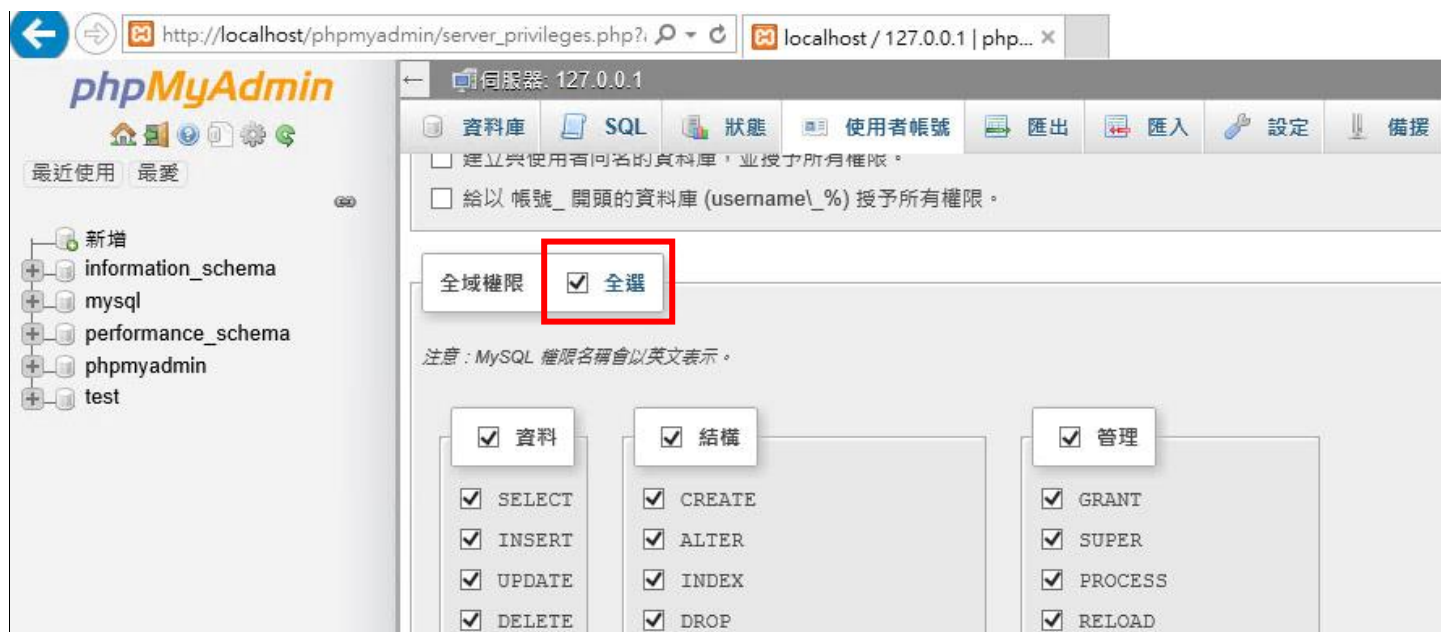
http://localhost/phpmyadmin/server_privileges.php?

localhost / 127.0.0.1 | php...

phpMyAdmin

最近使用 最愛

新增
information_schema
mysql
performance_schema
phpmyadmin
test

伺服器: 127.0.0.1

資料庫 SQL 狀態 使用者帳號 匯出 匯入 設定 備援

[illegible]

給以 帳號_ 開頭的資料庫 (username\_%) 授予所有權限。

全域權限 全選

注意：MySQL 權限名稱會以英文表示。

資料
SELECT
INSERT
UPDATE
DELETE

結構
CREATE
ALTER
INDEX
DROP

管理
GRANT
SUPER
PROCESS
RELOAD